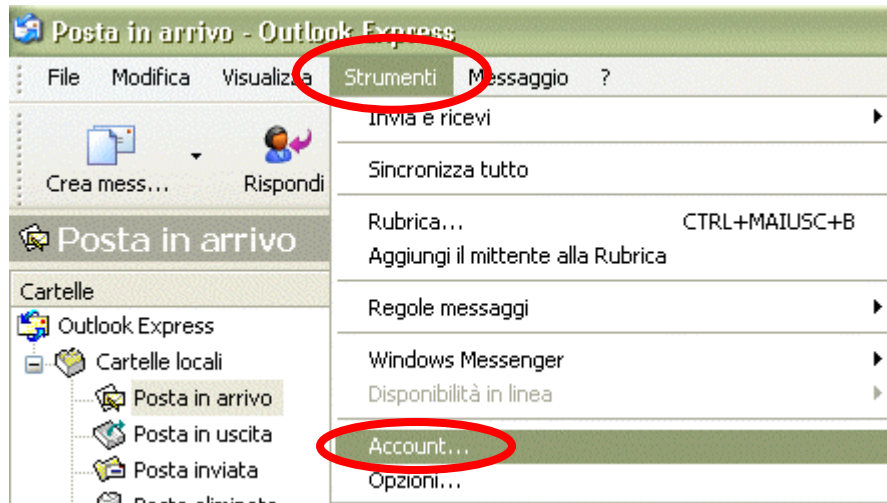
Posta in arrivo - Outlook Express

File Modifica Visualizza Strumenti Messaggio ?

Crea mess... Rispondi

Posta in arrivo

Cartelle

Outlook Express

Cartelle locali

Posta in arrivo

Posta in uscita

Posta inviata

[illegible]

Invia e ricevi

Sincronizza tutto

Rubrica... CTRL+MAIUSC+B

Aggiungi il mittente alla Rubrica

Regole messaggi

Windows Messenger

Disponibilità in linea

Account...

Opzioni...